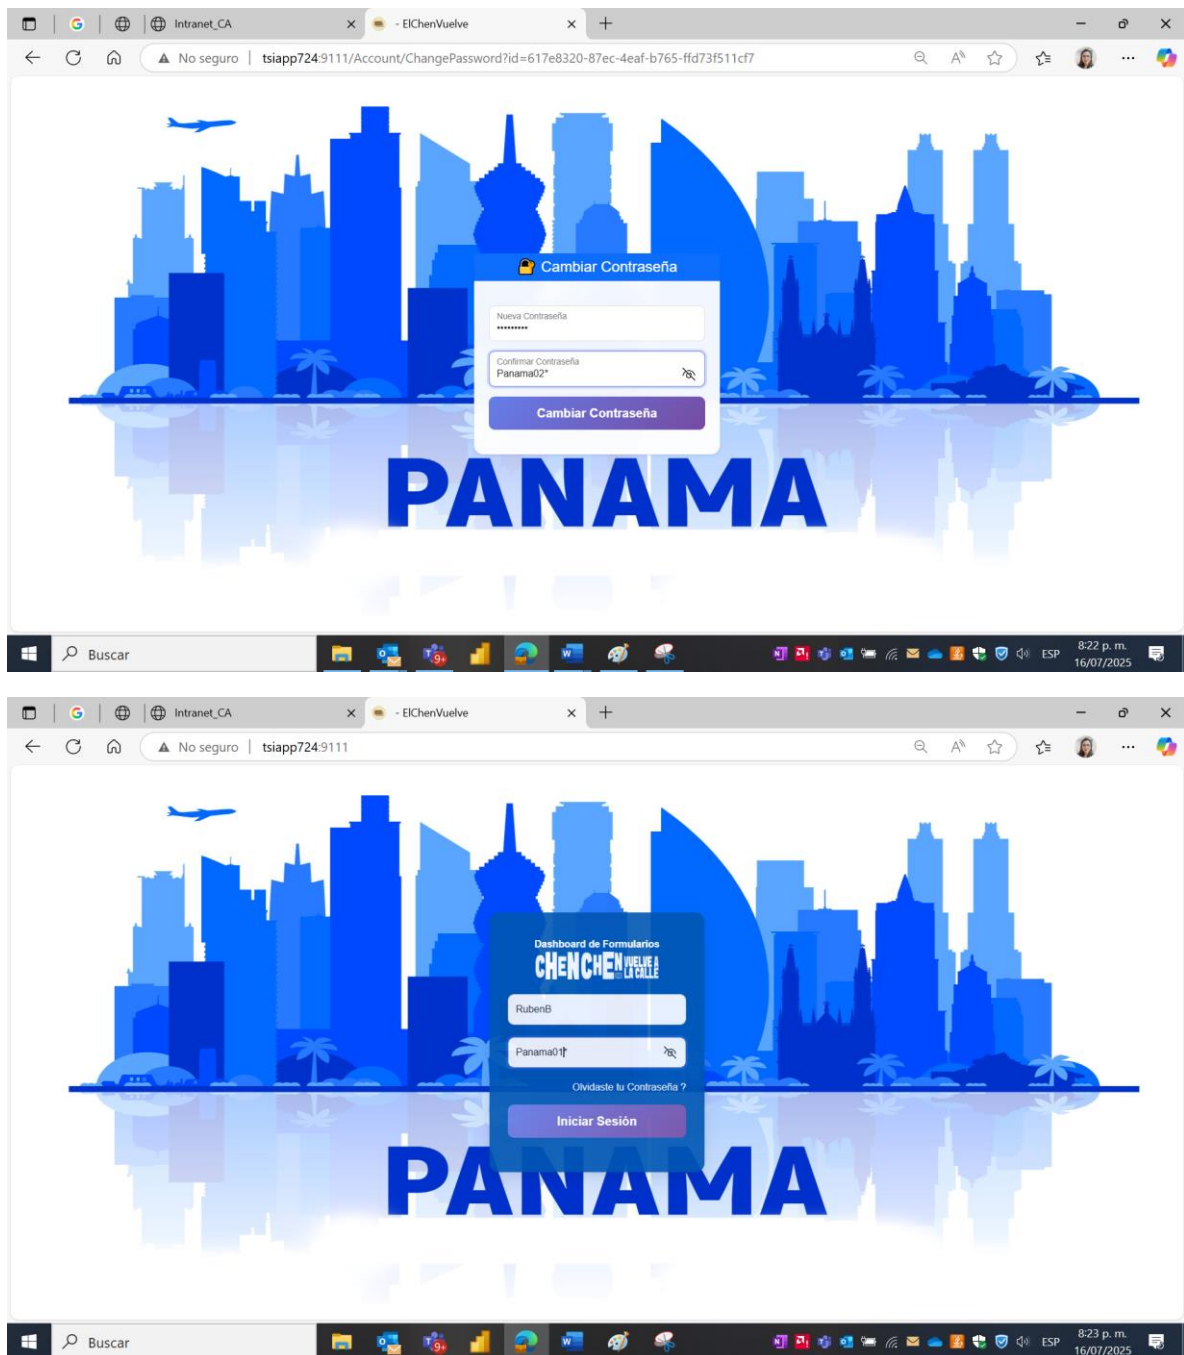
Intranet_CA
- ElChenVuelve
No seguro | tsiapp724:9111/Account/ChangePassword?id=617e8320-87ec-4eaf-b765-ffd73f511cf7

Cambiar Contraseña
Nueva Contraseña
•••••••••
Confirmar Contraseña
Panama02*
Cambiar Contraseña

PANAMA

Buscar
ESP
8:22 p. m.
16/07/2025

Intranet_CA
- ElChenVuelve
No seguro | tsiapp724:9111

Dashboard de Formularios
CHENCHEN VUELVE A LA CALLE
RubenB
Panama01*
Olvidaste tu Contraseña ?
Iniciar Sesión

PANAMA

Buscar
ESP
8:23 p. m.
16/07/2025